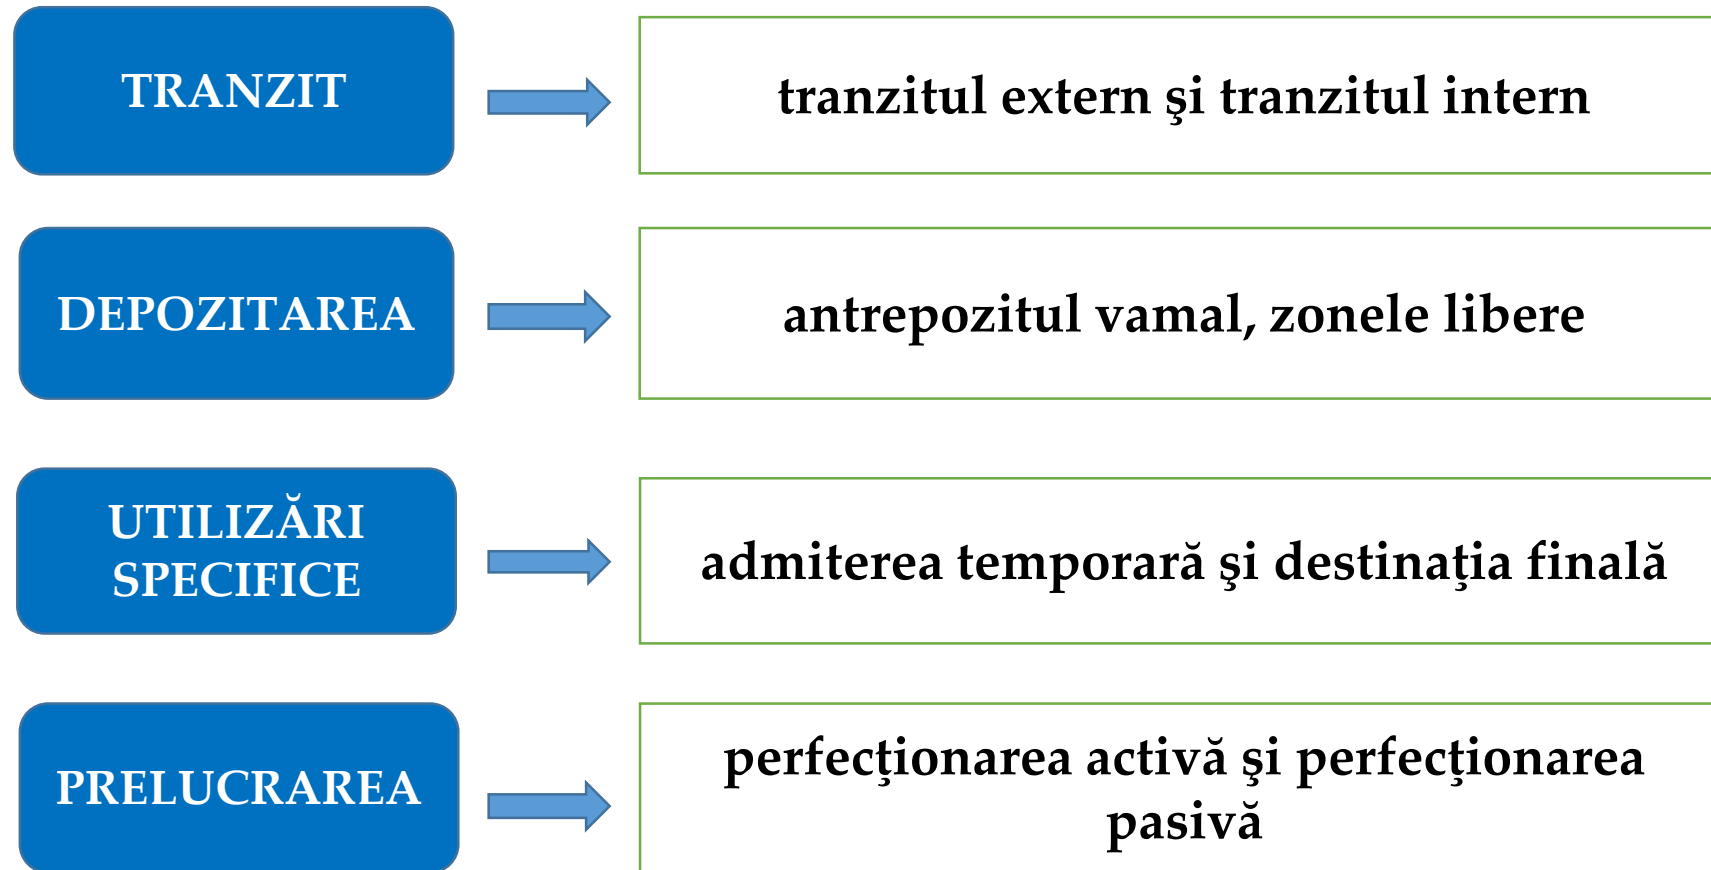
TRANZIT

tranzitul extern şi tranzitul intern

DEPOZITAREA

antrepozitul vamal, zonele libere

UTILIZĂRI SPECIFICE

admiterea temporară şi destinaţia finală

PRELUCRAREA

perfecţionarea activă şi perfecţionarea pasivă